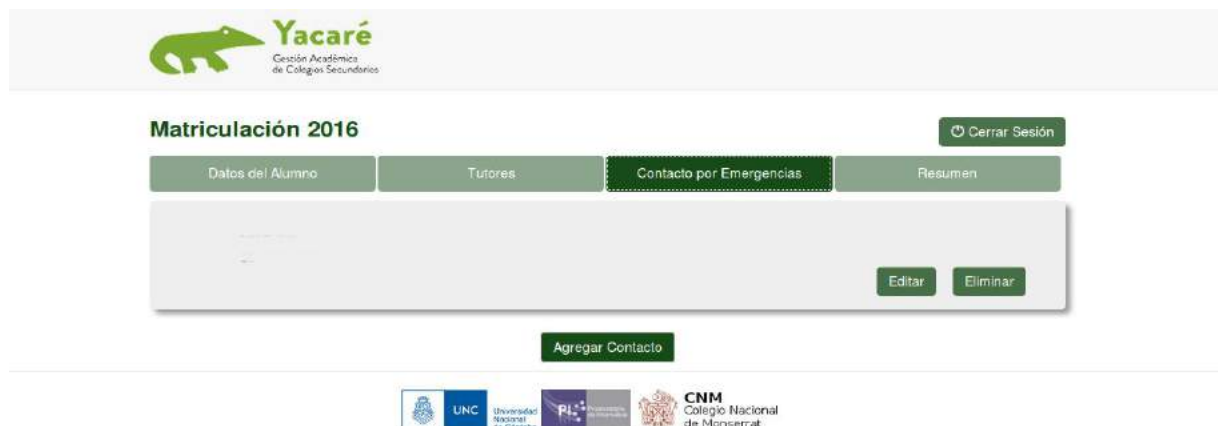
Yacaré
Gestión Académica de Colegios Secundarios

Matriculación 2016

Cerrar Sesión

Datos del Alumno | Tutores | Contacto por Emergencias | Resumen

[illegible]

Editar Eliminar

Agregar Contacto

UNC Universidad Nacional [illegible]

PI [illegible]

CNM Colegio Nacional de Monserrat